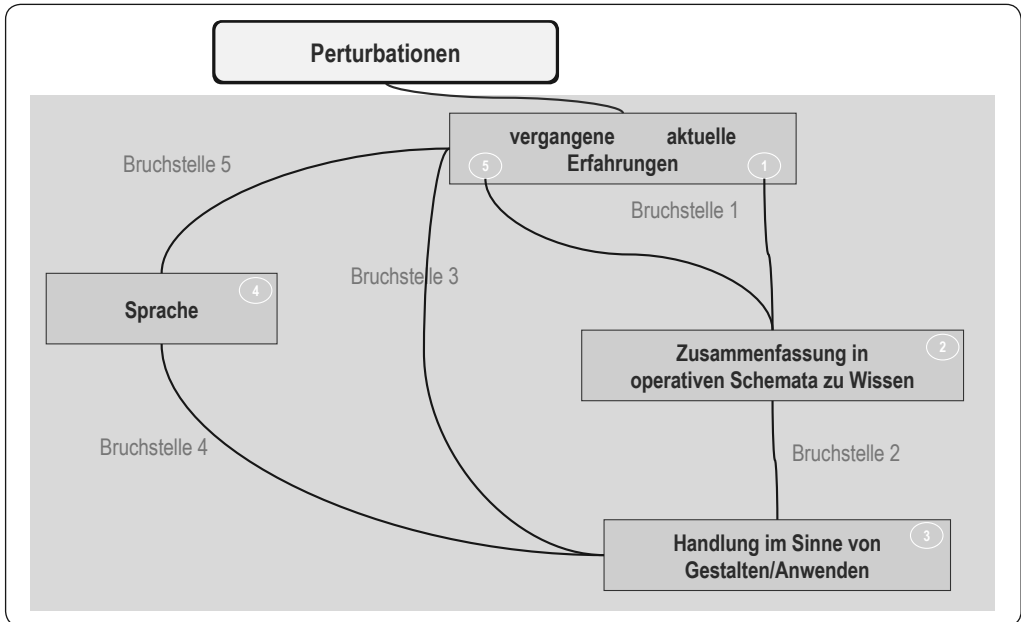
Perturbationen

vergangene aktuelle
Erfahrungen
5
1

Bruchstelle 5

Bruchstelle 1

Bruchstelle 3

Sprache
4

Zusammenfassung in
operativen Schemata zu Wissen
2

Bruchstelle 4

Bruchstelle 2

Handlung im Sinne von
Gestalten/Anwenden
3